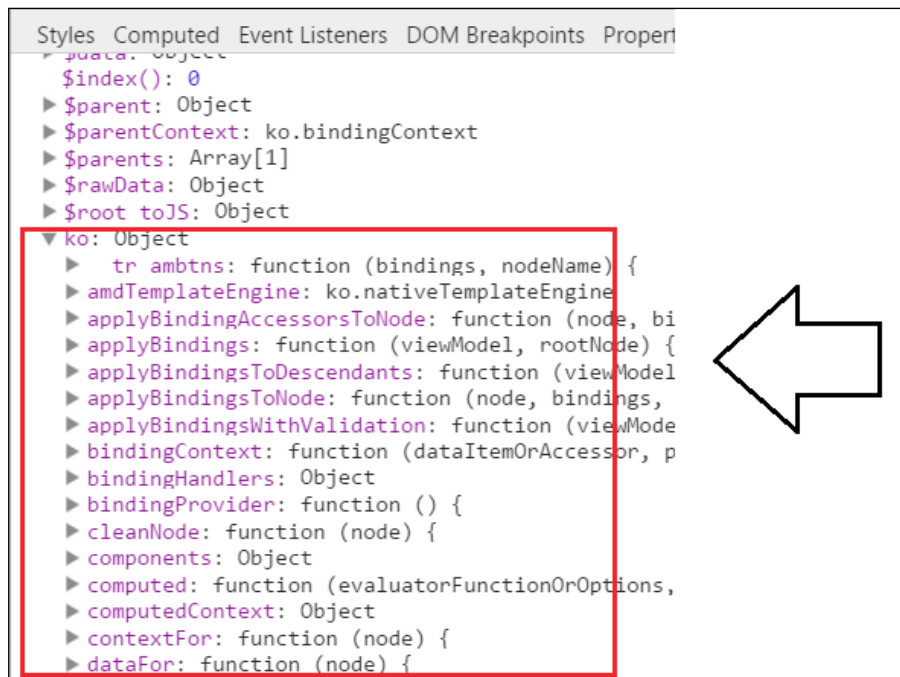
Styles Computed Event Listeners DOM Breakpoints Propert

▶ $data: Object
$index(): 0
▶ $parent: Object
▶ $parentContext: ko.bindingContext
▶ $parents: Array[1]
▶ $rawData: Object
▶ $root toJS: Object
▼ ko: Object
▶ tr ambtns: function (bindings, nodeName) {
▶ amdTemplateEngine: ko.nativeTemplateEngine
▶ applyBindingAccessorsToNode: function (node, bi
▶ applyBindings: function (viewModel, rootNode) {
▶ applyBindingsToDescendants: function (viewModel
▶ applyBindingsToNode: function (node, bindings,
▶ applyBindingsWithValidation: function (viewMode
▶ bindingContext: function (dataItemOrAccessor, p
▶ bindingHandlers: Object
▶ bindingProvider: function () {
▶ cleanNode: function (node) {
▶ components: Object
▶ computed: function (evaluatorFunctionOrOptions,
▶ computedContext: Object
▶ contextFor: function (node) {
▶ dataFor: function (node) {